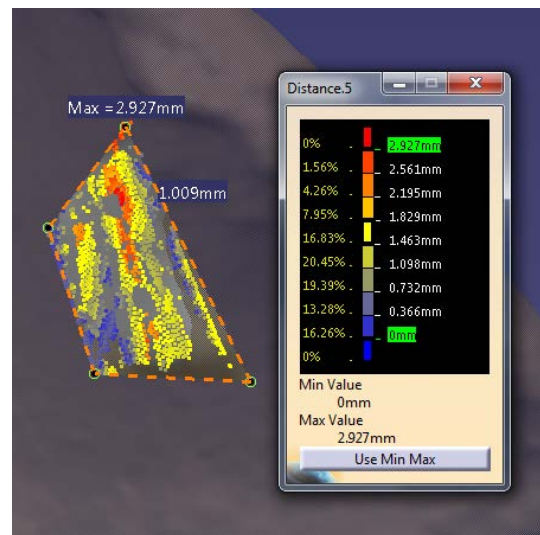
Max =2.927mm

1.009mm

Distance.5

| | |
|---|---|
| 0% | 2.927mm |
| 1.56% | 2.561mm |
| 4.26% | 2.195mm |
| 7.95% | 1.829mm |
| 16.83% | 1.463mm |
| 20.45% | 1.098mm |
| 19.39% | 0.732mm |
| 13.28% | 0.366mm |
| 16.26% | 0mm |
| 0% | |

Min Value
0mm
Max Value
2.927mm
Use Min Max